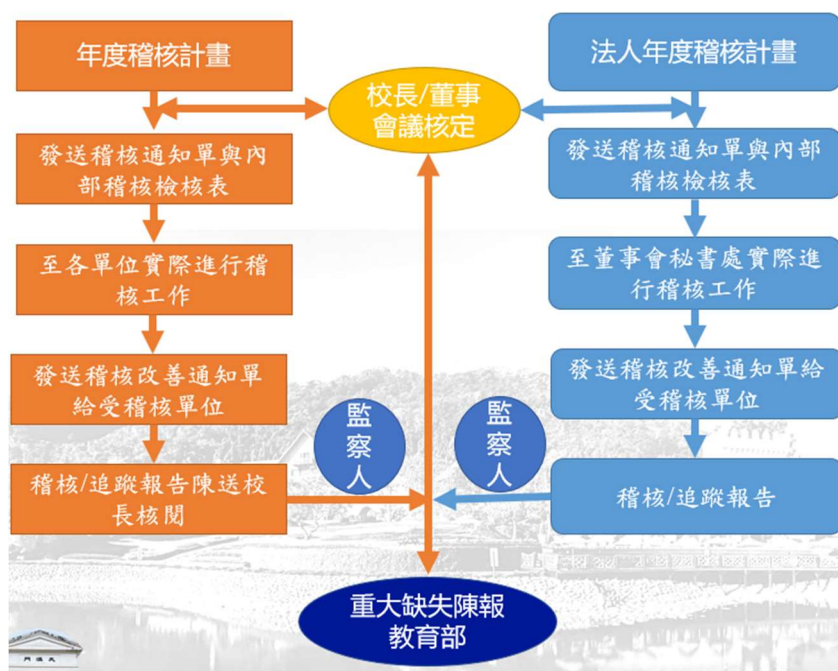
年度稽核計畫

發送稽核通知單與內部稽核檢核表

至各單位實際進行稽核工作

發送稽核改善通知單給受稽核單位

稽核/追蹤報告陳送校長核閱

校長/董事會議核定

監察人

監察人

重大缺失陳報教育部

法人年度稽核計畫

發送稽核通知單與內部稽核檢核表

至董事會秘書處實際進行稽核工作

發送稽核改善通知單給受稽核單位

稽核/追蹤報告